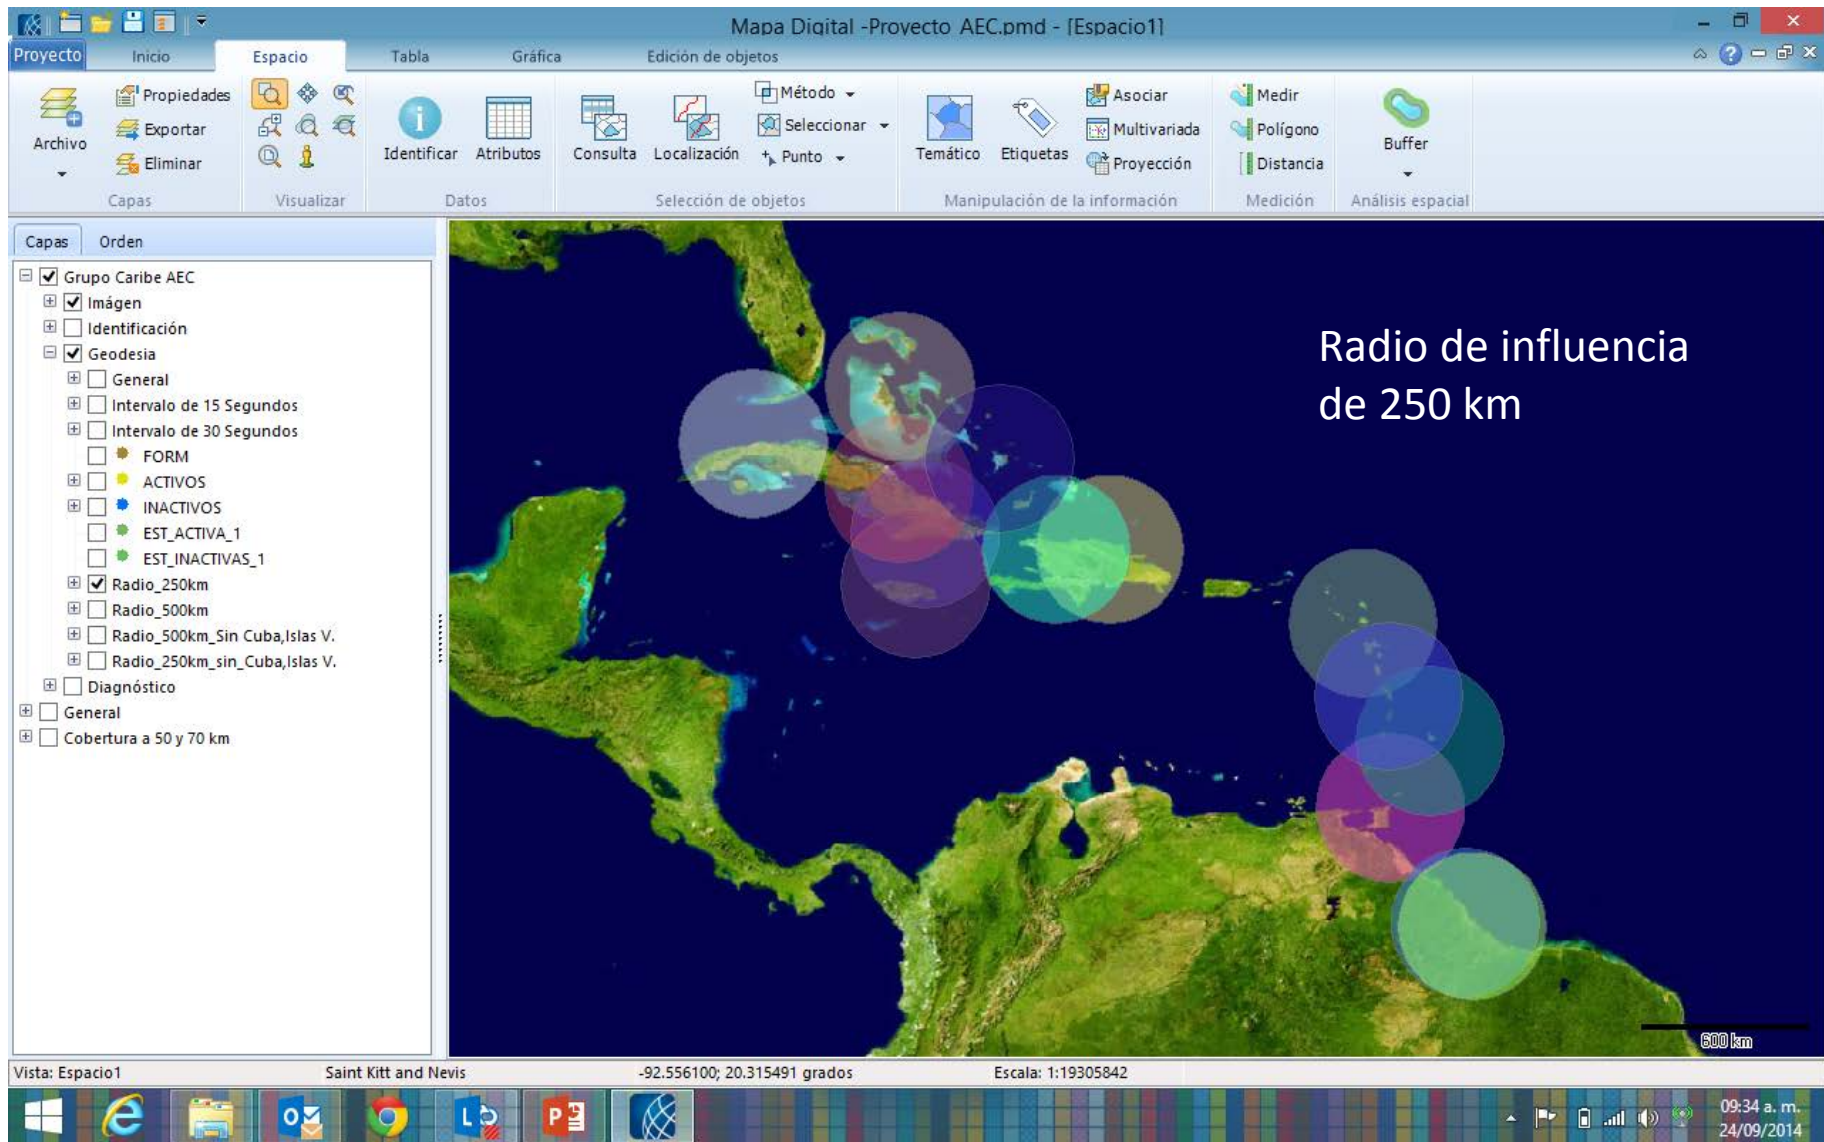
Mapa Digital -Proyecto AEC.pmd - [Espacio1]

Proyecto Inicio Espacio Tabla Gráfica Edición de objetos

Archivo
Propiedades
Exportar
Eliminar
Capas

Visualizar

Identificar Atributos
Datos

Consulta Localización
Método
Seleccionar
Punto
Selección de objetos

Temático Etiquetas
Asociar
Multivariada
Proyección
Manipulación de la información

Medir
Polígono
Distancia
Medición

Buffer
Análisis espacial

Capas Orden

Grupo Caribe AEC
Imágen
Identificación
Geodesia
General
Intervalo de 15 Segundos
Intervalo de 30 Segundos
FORM
ACTIVOS
INACTIVOS
EST_ACTIVA_1
EST_INACTIVAS_1
Radio_250km
Radio_500km
Radio_500km_Sin Cuba,Islas V.
Radio_250km_sin_Cuba,Islas V.
Diagnóstico
General
Cobertura a 50 y 70 km

Radio de influencia de 250 km

600 km

Vista: Espacio1
Saint Kitt and Nevis
-92.556100; 20.315491 grados
Escala: 1:19305842

09:34 a. m.
24/09/2014